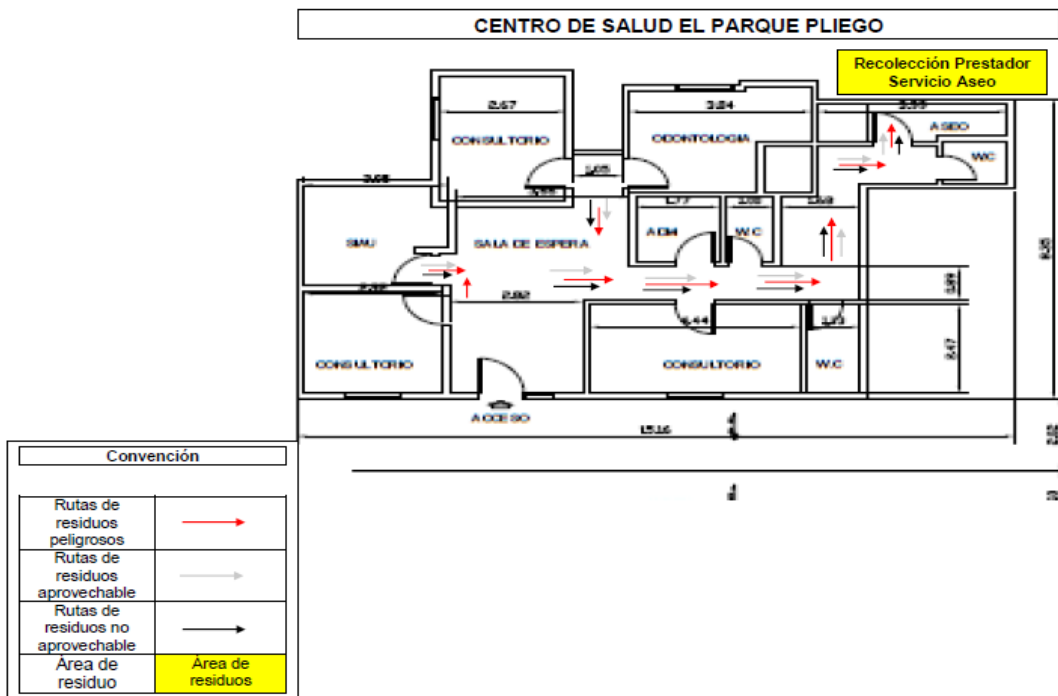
CENTRO DE SALUD EL PARQUE PLIEGO

Recolección Prestador Servicio Aseo

2.67
CONSULTORIO
3.84
ODONTOLOGIA
2.55
ASEO
WC
3.08
1.05
SIAU
SALA DE ESPERA
ADM
W.C
2.92
CONSULTORIO
CONSULTORIO
W.C
ACCESO
15.16

Convención

| Rutas de residuos peligrosos | |
|---|---|
| Rutas de residuos aprovechable | |
| Rutas de residuos no aprovechable | |
| Área de residuo | Área de residuos |